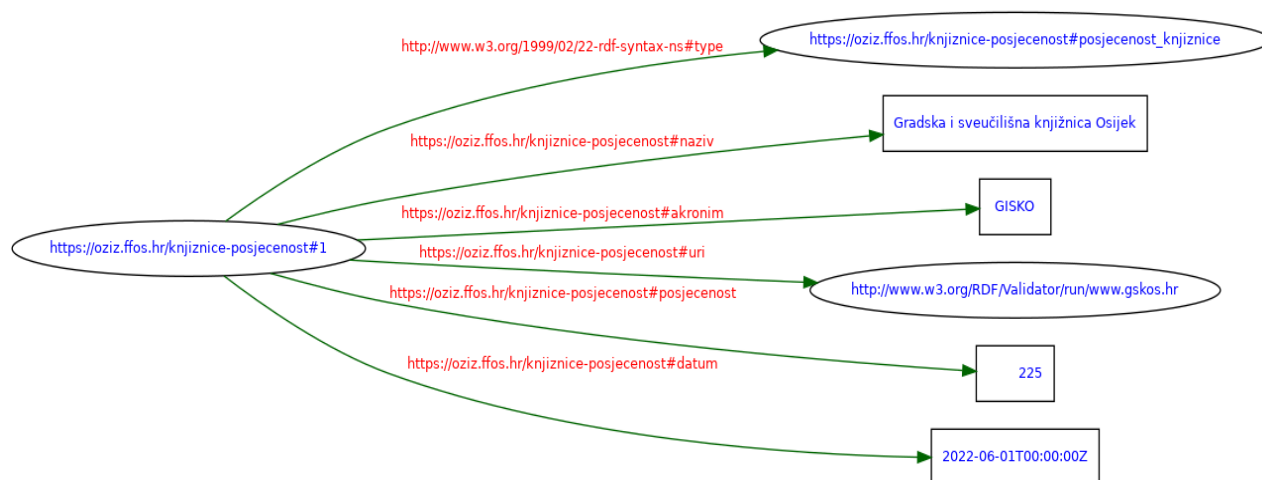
http://www.w3.org/1999/02/22-rdf-syntax-ns#type

https://oziz.ffos.hr/knjiznice-posjecenost#posjecenost_knjiznice

https://oziz.ffos.hr/knjiznice-posjecenost#naziv

Gradska i sveučilišna knjižnica Osijek

https://oziz.ffos.hr/knjiznice-posjecenost#akronim

GISKO

https://oziz.ffos.hr/knjiznice-posjecenost#1

https://oziz.ffos.hr/knjiznice-posjecenost#uri

http://www.w3.org/RDF/Validator/run/www.gskos.hr

https://oziz.ffos.hr/knjiznice-posjecenost#posjecenost

225

https://oziz.ffos.hr/knjiznice-posjecenost#datum

2022-06-01T00:00:00Z